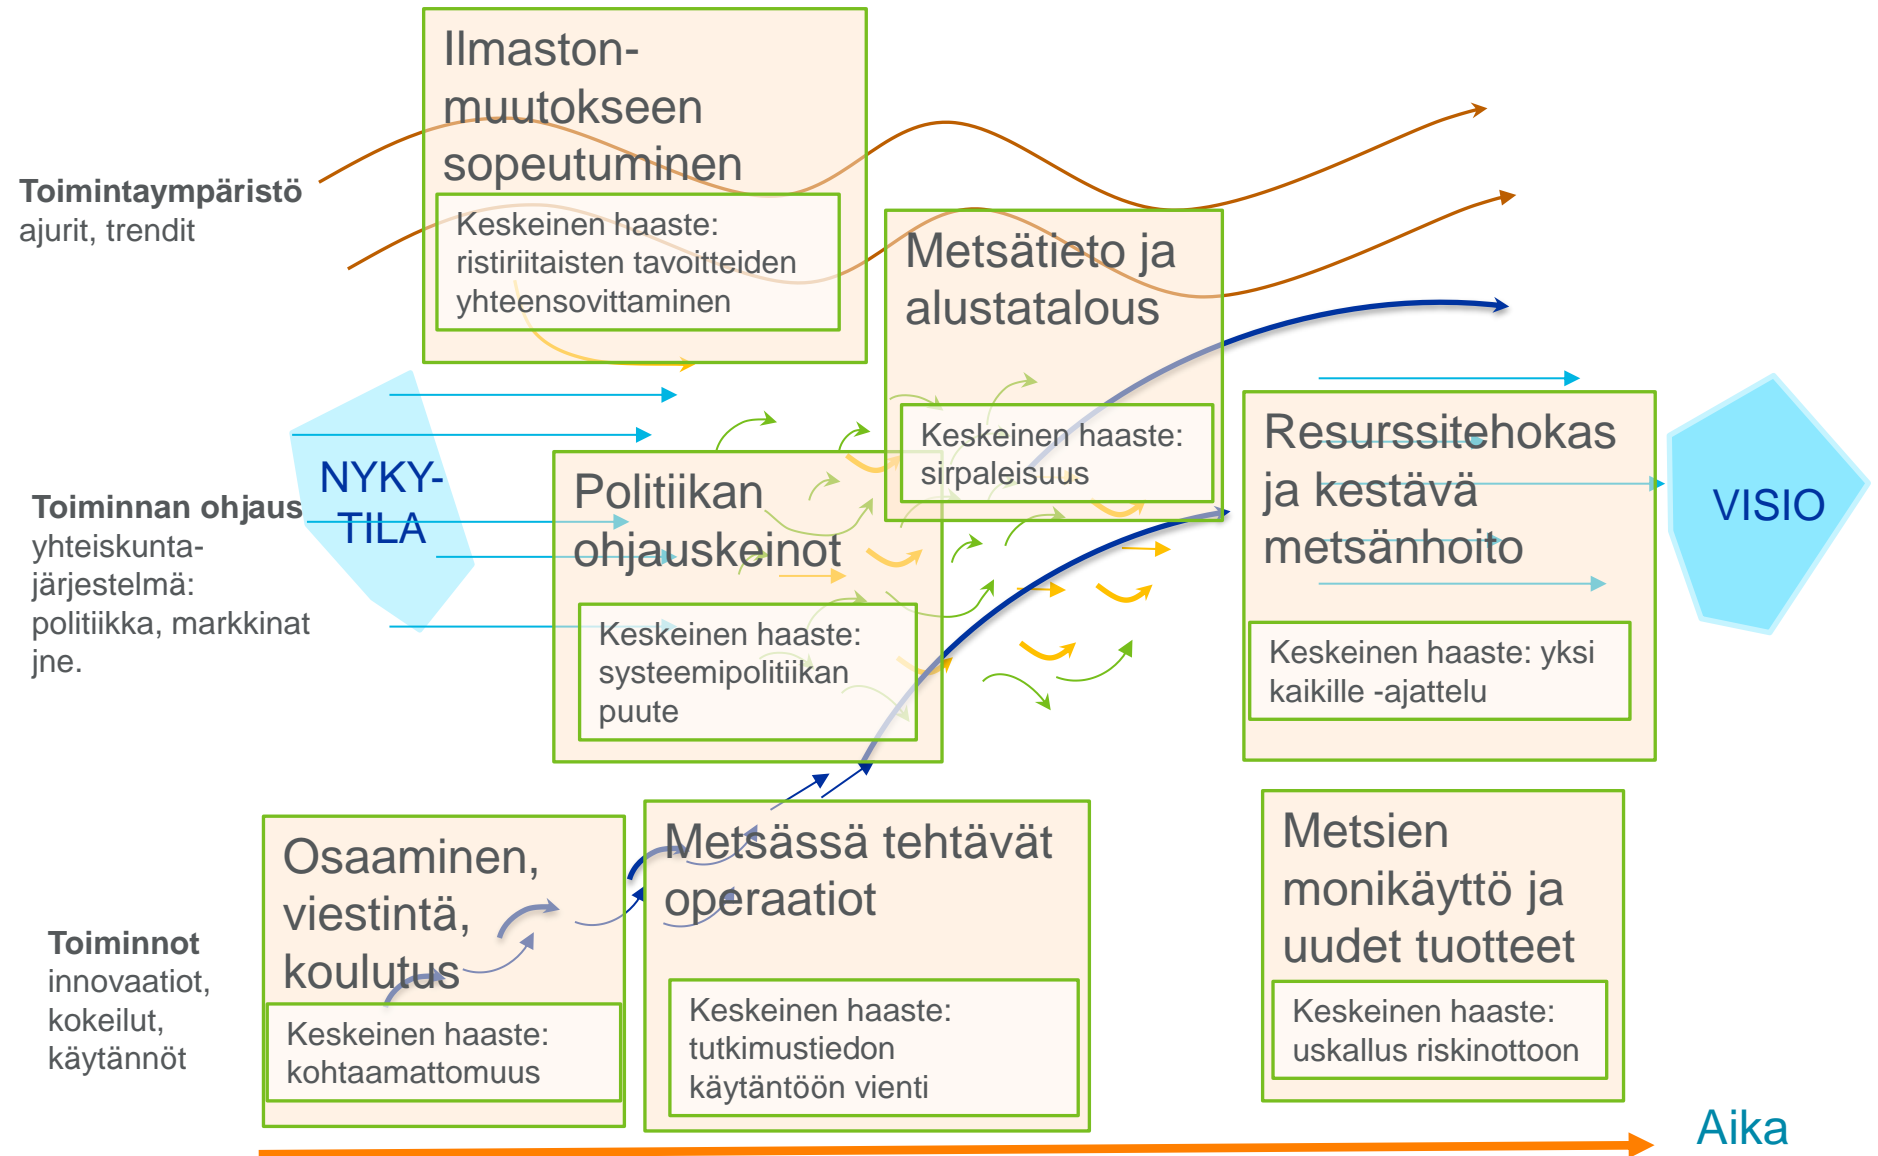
Toimintaympäristö
ajurit, trendit

Toiminnan ohjaus
yhteiskuntajärjestelmä: politiikka, markkinat jne.

Toiminnot
innovaatiot, kokeilut, käytännöt

NYKYTILA

Ilmastonmuutokseen sopeutuminen

Keskeinen haaste: ristiriitaisten tavoitteiden yhteensovittaminen

Metsätieto ja alustatalous

Keskeinen haaste: sirpaleisuus

Politiikan ohjauskeinot

Keskeinen haaste: systeemipolitiikan puute

Resurssitehokas ja kestävä metsänhoito

Keskeinen haaste: yksi kaikille -ajattelu

VISIO

Osaaminen, viestintä, koulutus

Keskeinen haaste: kohtaamattomuus

Metsässä tehtävät operaatiot

Keskeinen haaste: tutkimustiedon käytäntöön vienti

Metsien monikäyttö ja uudet tuotteet

Keskeinen haaste: uskallus riskinottoon

Aika